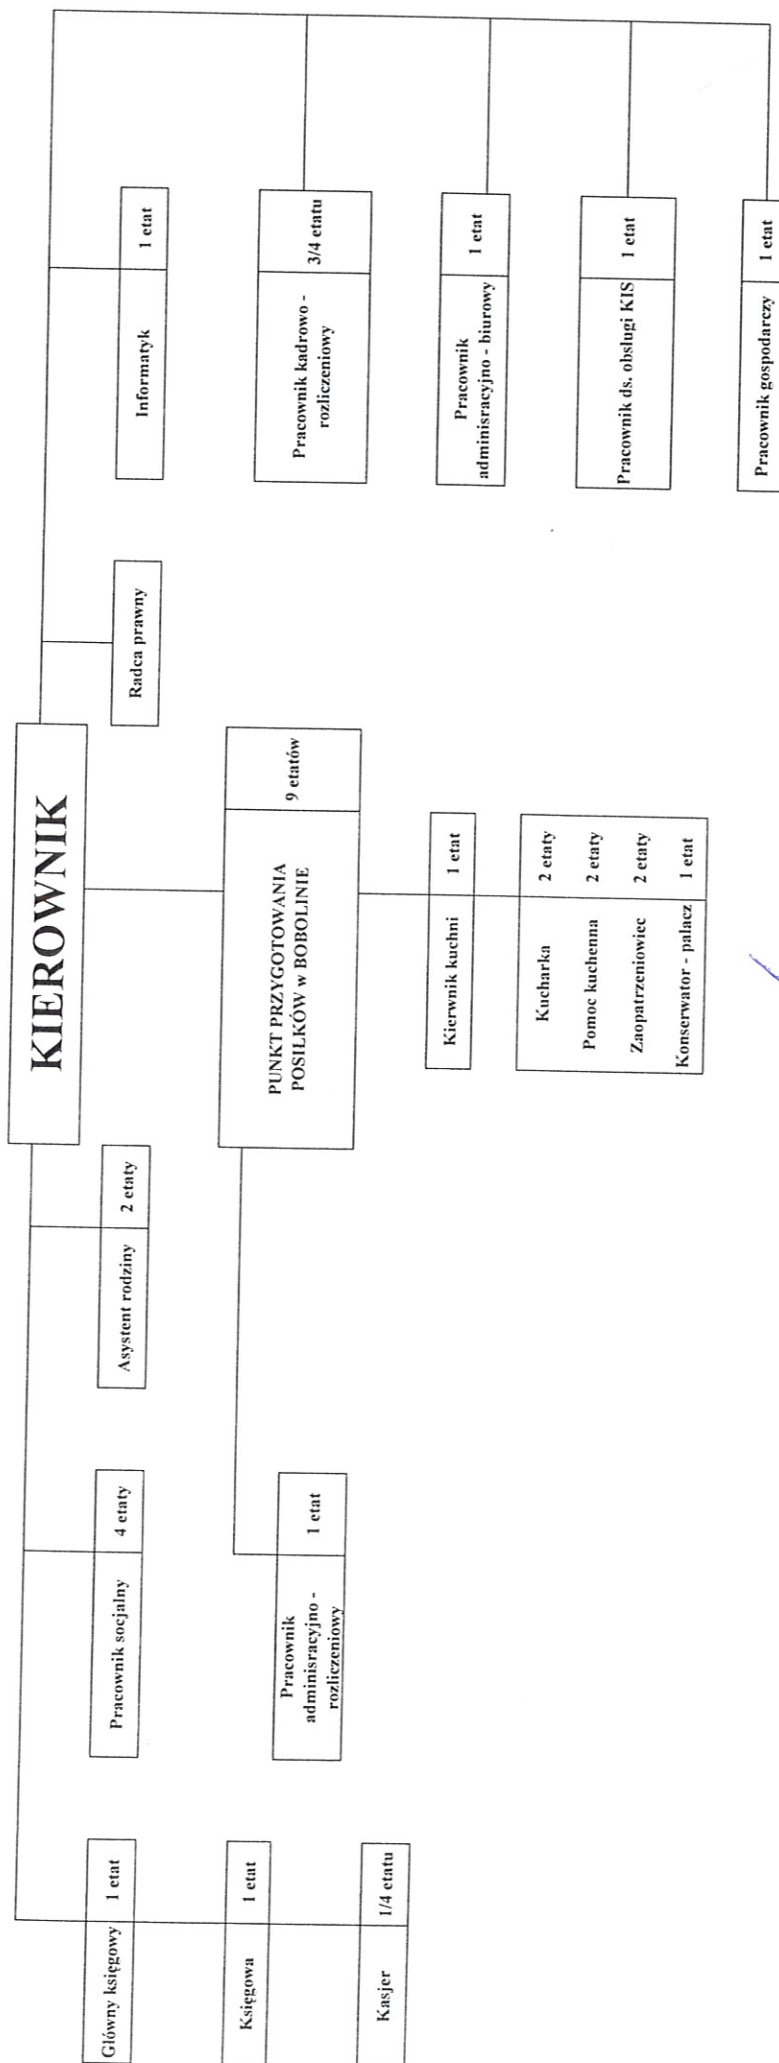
KIEROWNIK

Główny księgowy 1 etat

Księgowa 1 etat

Kasjer 1/4 etatu

Pracownik socjalny 4 etaty

Pracownik adminisracyjno - rozliczeniowy 1 etat

Asystent rodziny 2 etaty

PUNKT PRZYGOTOWANIA POSIŁKÓW w BOBOLINE 9 etatów

Kierwnik kuchni 1 etat

Kucharka 2 etaty
Pomoc kuchenna 2 etaty
Zaopatrzeniowiec 2 etaty
Konserwator - palacz 1 etat

Radca prawny

Informatyk 1 etat

Pracownik kadrowo - rozliczeniowy 3/4 etatu

Pracownik adminisracyjno - biurowy 1 etat

Pracownik ds. obsługi KIS 1 etat

Pracownik gospodarczy 1 etat